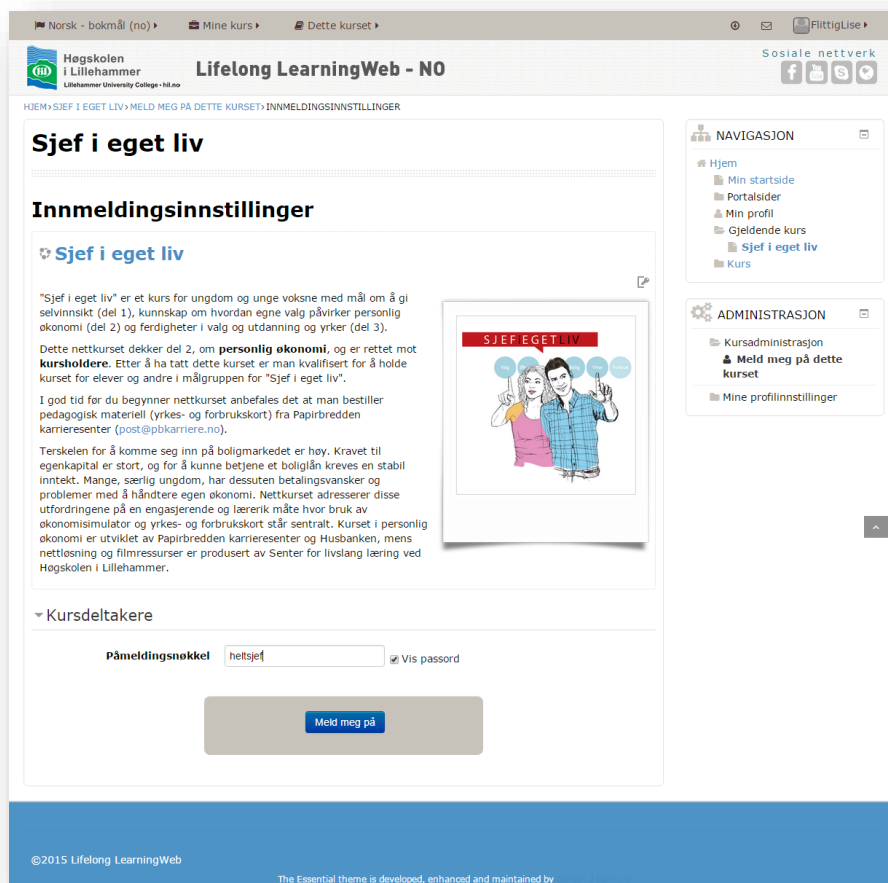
Norsk - bokmål (no) ▸ Mine kurs ▸ Dette kurset ▸ FlittigLise ▸

Høgskolen i Lillehammer
Lillehammer University College · hil.no

Lifelong LearningWeb - NO

Sosiale nettverk

HJEM › SJEF I EGET LIV › MELD MEG PÅ DETTE KURSET › INNMELDINGSINNSTILLINGER

Sjef i eget liv

Innmeldingsinnstillinger

Sjef i eget liv

"Sjef i eget liv" er et kurs for ungdom og unge voksne med mål om å gi selvinnsikt (del 1), kunnskap om hvordan egne valg påvirker personlig økonomi (del 2) og ferdigheter i valg og utdanning og yrker (del 3).

Dette nettkurset dekker del 2, om personlig økonomi, og er rettet mot kursholdere. Etter å ha tatt dette kurset er man kvalifisert for å holde kurset for elever og andre i målgruppen for "Sjef i eget liv".

I god tid før du begynner nettkurset anbefales det at man bestiller pedagogisk materiell (yrkes- og forbrukskort) fra Papirbredden karrieresenter (post@pbkarriere.no).

Terskelen for å komme seg inn på boligmarkedet er høy. Kravet til egenkapital er stort, og for å kunne betjene et boliglån kreves en stabil inntekt. Mange, særlig ungdom, har dessuten betalingsvansker og problemer med å håndtere egen økonomi. Nettkurset adresserer disse utfordringene på en engasjerende og lærerik måte hvor bruk av økonomisimulator og yrkes- og forbrukskort står sentralt. Kurset i personlig økonomi er utviklet av Papirbredden karrieresenter og Husbanken, mens nettløsning og filmressurser er produsert av Senter for livslang læring ved Høgskolen i Lillehammer.

SJEF EGET LIV

Kursdeltakere

Påmeldingsnøkkel heltsjef Vis passord

Meld meg på

NAVIGASJON
Hjem
Min startside
Portalsider
Min profil
Gjeldende kurs
Sjef i eget liv
Kurs

ADMINISTRASJON
Kursadministrasjon
Meld meg på dette kurset
Mine profilinnstillinger

©2015 Lifelong LearningWeb

The Essential theme is developed, enhanced and maintained by